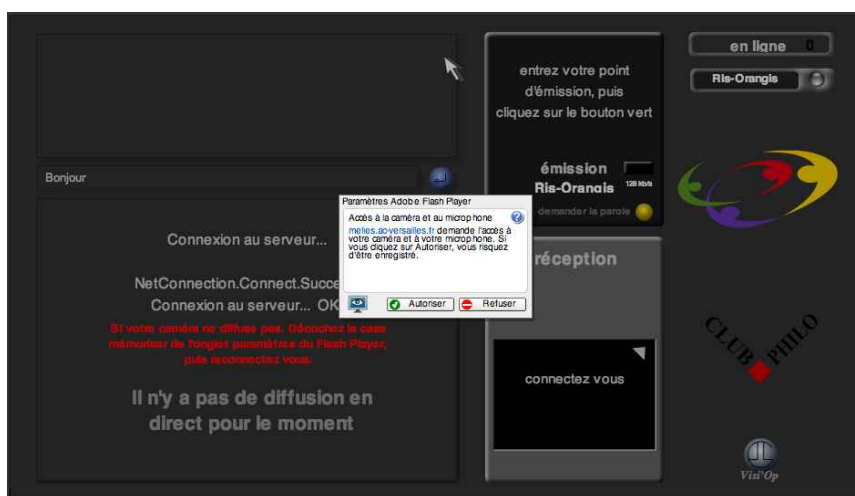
entrez votre point d'émission, puis cliquez sur le bouton vert

émission
Ris-Orangis
128 kb/s
demander la parole

en ligne 0

Ris-Orangis

Bonjour

Paramètres Adobe Flash Player
Accès à la caméra et au microphone
melies.acversailles.fr demande l'accès à votre caméra et à votre microphone. Si vous cliquez sur Autoriser, vous risquez d'être enregistré.
Autoriser Refuser

Connexion au serveur...

NetConnection.Connect.Succe
Connexion au serveur... OK

Si votre caméra ne diffuse pas, Décochez la case mémoriser de l'onglet paramètres du Flash Player, puis reconnectez vous.

Il n'y a pas de diffusion en direct pour le moment

réception

connectez vous

CLUB PHILO

Visi'Op